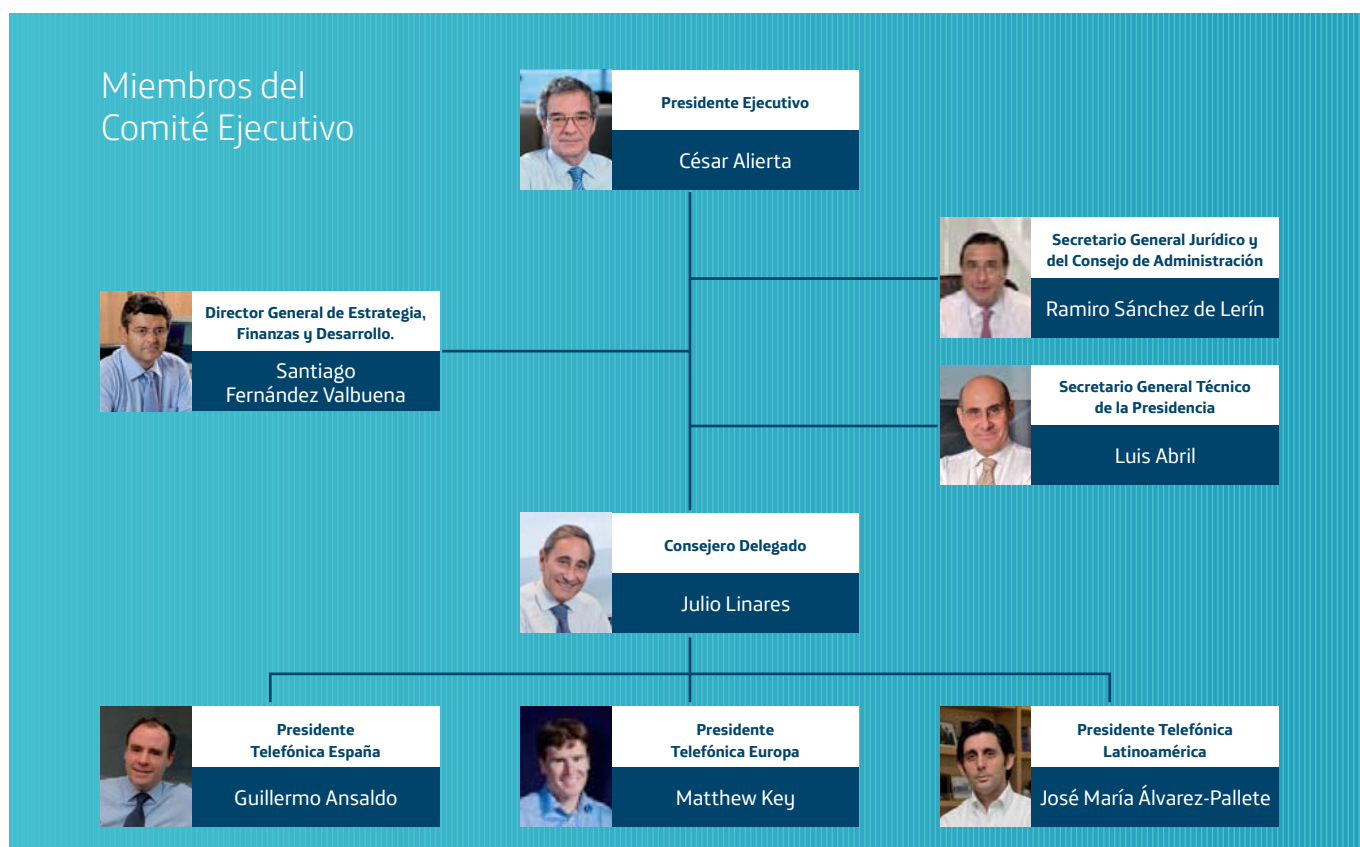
Miembros del
Comité Ejecutivo

Presidente Ejecutivo
César Alierta

Secretario General Jurídico y del Consejo de Administración
Ramiro Sánchez de Lerín

Director General de Estrategia, Finanzas y Desarrollo.
Santiago Fernández Valbuena

Secretario General Técnico de la Presidencia
Luis Abril

Consejero Delegado
Julio Linares

Presidente Telefónica España
Guillermo Ansaldo

Presidente Telefónica Europa
Matthew Key

Presidente Telefónica Latinoamérica
José María Álvarez-Pallete